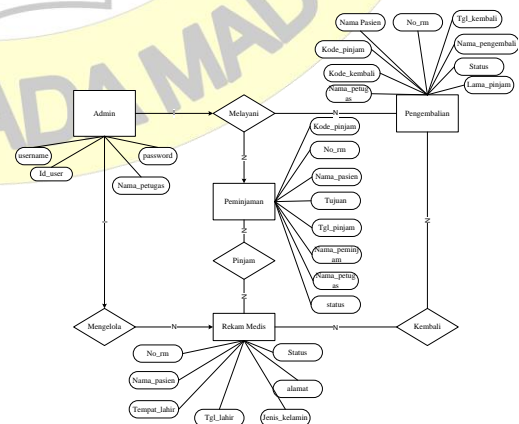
Nama Pasien
No_rm
Tgl_kembali
Kode_pinjam
Nama_pengembali
Kode_kembali
Status
Nama_petugas
Lama_pinjam
Admin
1
Melayani
N
Pengembalian
username
password
Id_user
Nama_petugas
N
Kode_pinjam
No_rm
Nama_pasien
Peminjaman
Tujuan
Tgl_pinjam
Nama_peminjam
N
Nama_petugas
Pinjam
status
N
1
N
Mengelola
N
Rekam Medis
N
Kembali
No_rm
Status
Namu_pasien
alamat
Tempat_lahir
Tgl_lahir
Jenis_kelamin